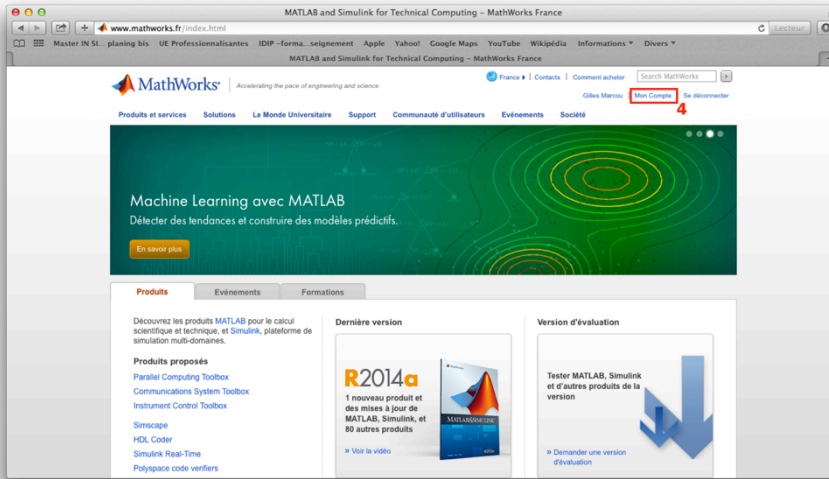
MATLAB and Simulink for Technical Computing – MathWorks France

www.mathworks.fr/index.html

Lecteur

Master IN SI... planing bis UE Professionnalisantes IDIP –forma...seignement Apple Yahoo! Google Maps YouTube Wikipédia Informations Divers

MATLAB and Simulink for Technical Computing – MathWorks France

MathWorks | Accelerating the pace of engineering and science

France | Contacts Comment acheter Search MathWorks

Gilles Marcou Mon Compte Se déconnecter

4

Produits et services Solutions Le Monde Universitaire Support Communauté d'utilisateurs Evénements Société

Machine Learning avec MATLAB

Détecter des tendances et construire des modèles prédictifs.

En savoir plus

Produits Evénements Formations

Découvrez les produits MATLAB pour le calcul scientifique et technique, et Simulink, plateforme de simulation multi-domaines.

Produits proposés

Parallel Computing Toolbox
Communications System Toolbox
Instrument Control Toolbox

Simscape
HDL Coder
Simulink Real-Time
Polyspace code verifiers

Dernière version

R2014a

1 nouveau produit et des mises à jour de MATLAB, Simulink, et 80 autres produits

MATLAB&SIMULINK

» Voir la vidéo

Version d'évaluation

Tester MATLAB, Simulink et d'autres produits de la version

» Demander une version d'évaluation